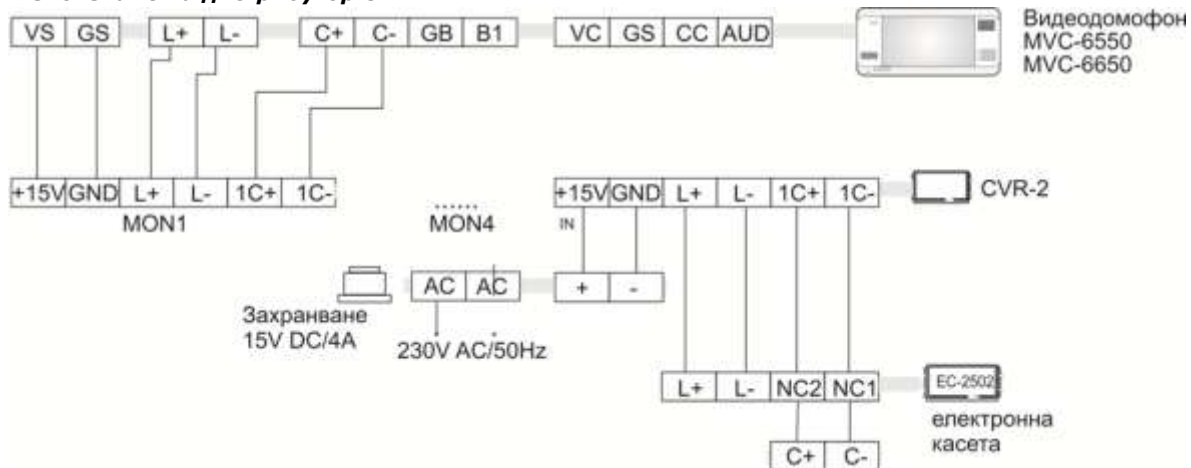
VS GS L+ L- C+ C- GB B1 VC GS CC AUD

Видеодомофон MVC-6550 MVC-6650

+15V GND L+ L- 1C+ 1C-

MON1

MON4

+15V GND L+ L- 1C+ 1C-

IN

CVR-2

AC AC

+ -

Захранване 15V DC/4A

230V AC/50Hz

L+ L- NC2 NC1

EC-2502

електронна касета

C+ C-